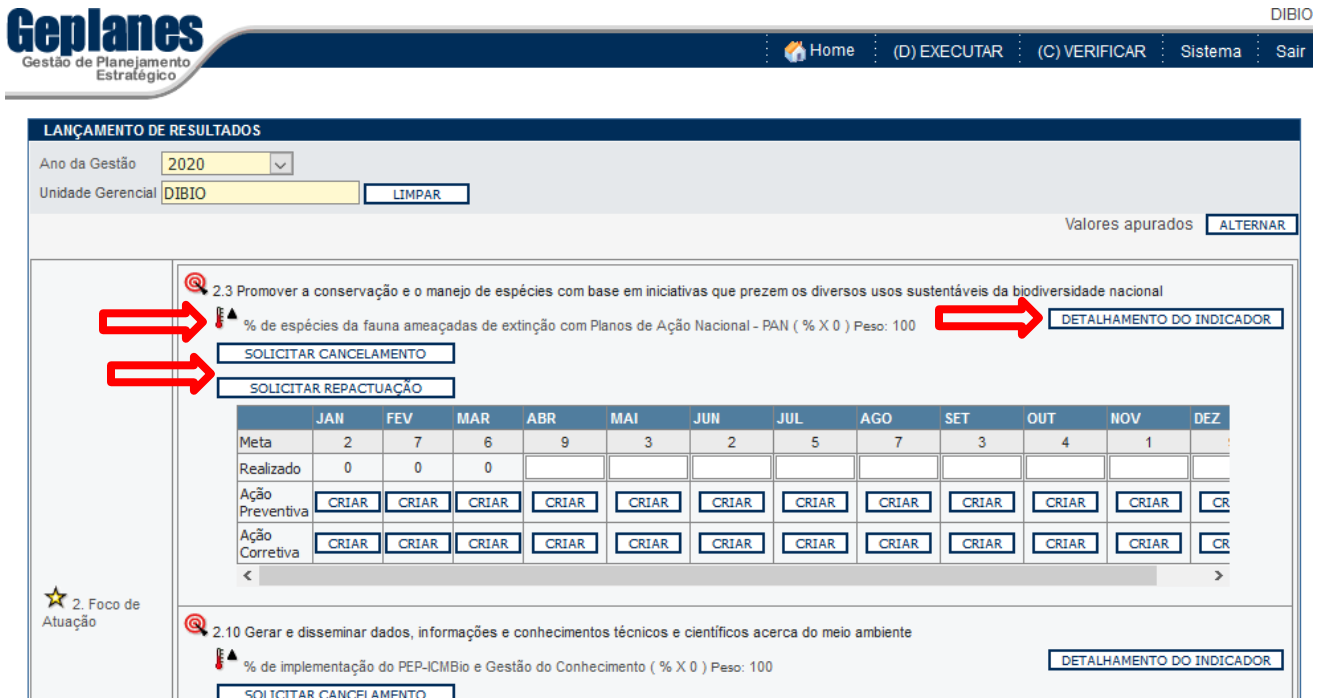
Geplanes
Gestão de Planejamento Estratégico

DIBIO

Home | (D) EXECUTAR | (C) VERIFICAR | Sistema | Sair

LANÇAMENTO DE RESULTADOS

Ano da Gestão 2020
Unidade Gerencial DIBIO LIMPAR

Valores apurados ALTERNAR

2.3 Promover a conservação e o manejo de espécies com base em iniciativas que prezem os diversos usos sustentáveis da biodiversidade nacional

% de espécies da fauna ameaçadas de extinção com Planos de Ação Nacional - PAN ( % X 0 ) Peso: 100

DETALHAMENTO DO INDICADOR

SOLICITAR CANCELAMENTO

SOLICITAR REPACTUAÇÃO

| | JAN | FEV | MAR | ABR | MAI | JUN | JUL | AGO | SET | OUT | NOV | DEZ |
|---|---|---|---|---|---|---|---|---|---|---|---|---|
| Meta | 2 | 7 | 6 | 9 | 3 | 2 | 5 | 7 | 3 | 4 | 1 | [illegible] |
| Realizado | 0 | 0 | 0 | | | | | | | | | |
| Ação Preventiva | CRIAR | CRIAR | CRIAR | CRIAR | CRIAR | CRIAR | CRIAR | CRIAR | CRIAR | CRIAR | CRIAR | CR |
| Ação Corretiva | CRIAR | CRIAR | CRIAR | CRIAR | CRIAR | CRIAR | CRIAR | CRIAR | CRIAR | CRIAR | CRIAR | CR |

2. Foco de Atuação

2.10 Gerar e disseminar dados, informações e conhecimentos técnicos e científicos acerca do meio ambiente

% de implementação do PEP-ICMBio e Gestão do Conhecimento ( % X 0 ) Peso: 100

DETALHAMENTO DO INDICADOR

SOLICITAR CANCELAMENTO